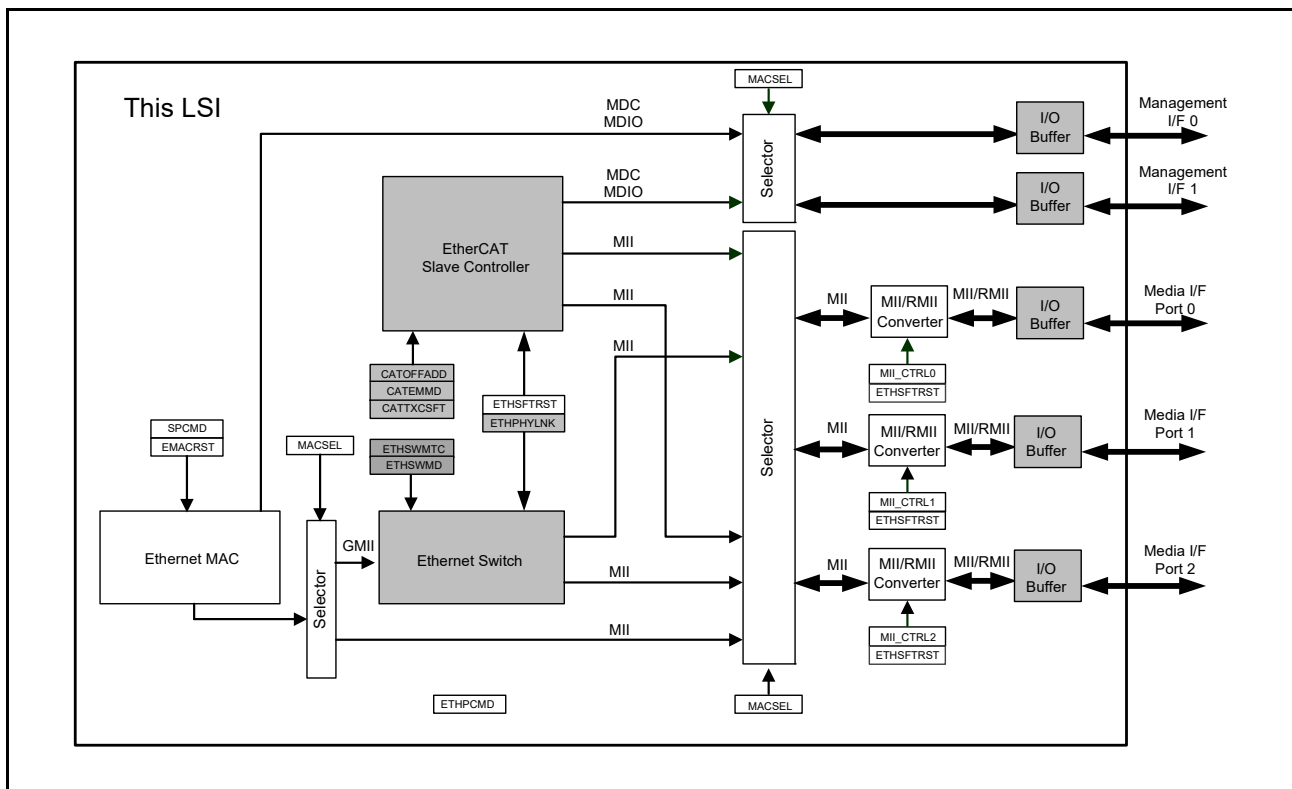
This LSI

MACSEL

MDC
MDIO

Selector

I/O
Buffer

Management
I/F 0

MDC
MDIO

I/O
Buffer

Management
I/F 1

EtherCAT
Slave Controller

MII

MII

MII

MII

MII/RMII
Converter

MII/RMII

I/O
Buffer

Media I/F
Port 0

MII_CTRL0
ETHSFTRST

CATOFFADD
CATEMMD
CATTXCSFT

ETHSFTRST
ETHPHYLNK

SPCMD
EMACRST

MACSEL

ETHSWMTC
ETHSWMD

Selector

MII

MII/RMII
Converter

MII/RMII

I/O
Buffer

Media I/F
Port 1

MII_CTRL1
ETHSFTRST

Ethernet MAC

Selector

GMII

Ethernet Switch

MII

MII

MII/RMII
Converter

MII/RMII

I/O
Buffer

Media I/F
Port 2

MII_CTRL2
ETHSFTRST

MII

ETHPCMD

MACSEL